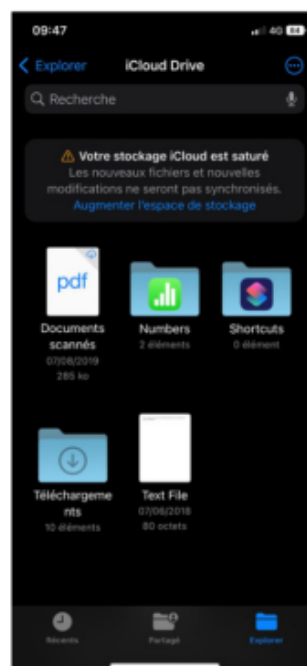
09:47
4G 84

Explorer
iCloud Drive

Recherche

Votre stockage iCloud est saturé
Les nouveaux fichiers et nouvelles modifications ne seront pas synchronisés.
Augmenter l'espace de stockage

pdf
Documents scannés
07/06/2019
285 ko

Numbers
2 éléments

Shortcuts
0 élément

Téléchargements
10 éléments

Text File
07/06/2018
80 octets

Récents
Partagé
Explorer